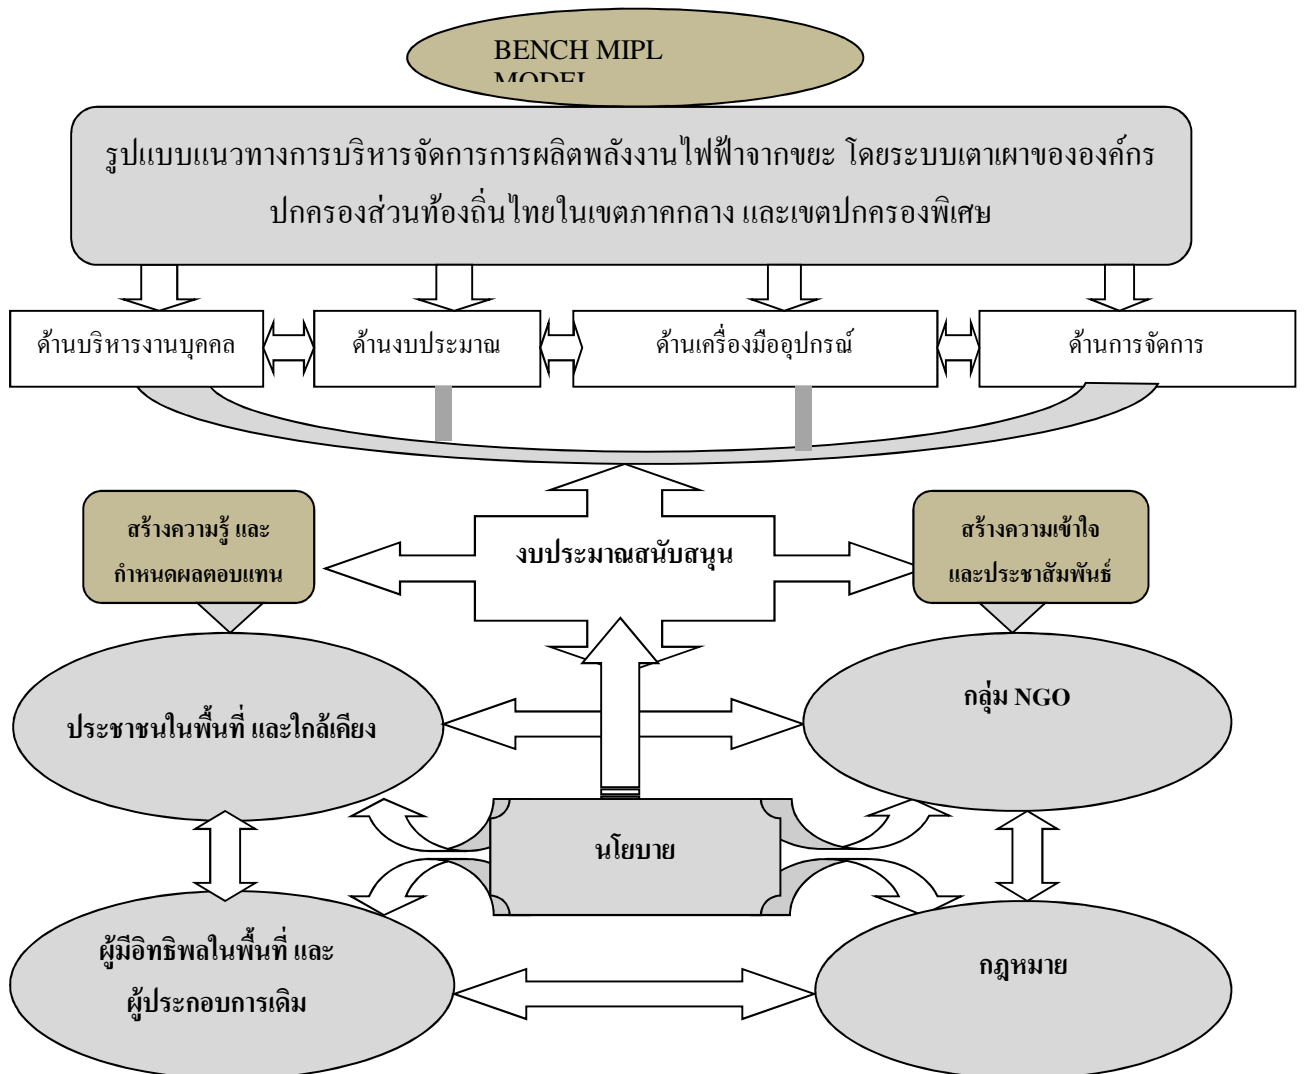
BENCH MIPL MODEL

รูปแบบแนวทางการบริหารจัดการการผลิตพลังงานไฟฟ้าจากขยะ โดยระบบเตาเผาขององค์กรปกครองส่วนท้องถิ่นไทยในเขตภาคกลาง และเขตปกครองพิเศษ

ด้านบริหารงานบุคคล

ด้านงบประมาณ

ด้านเครื่องมืออุปกรณ์

ด้านการจัดการ

สร้างความรู้ และกำหนดผลตอบแทน

งบประมาณสนับสนุน

สร้างความเข้าใจและประชาสัมพันธ์

ประชาชนในพื้นที่ และใกล้เคียง

กลุ่ม NGO

นโยบาย

ผู้มีอิทธิพลในพื้นที่ และผู้ประกอบการเดิม

กฎหมาย